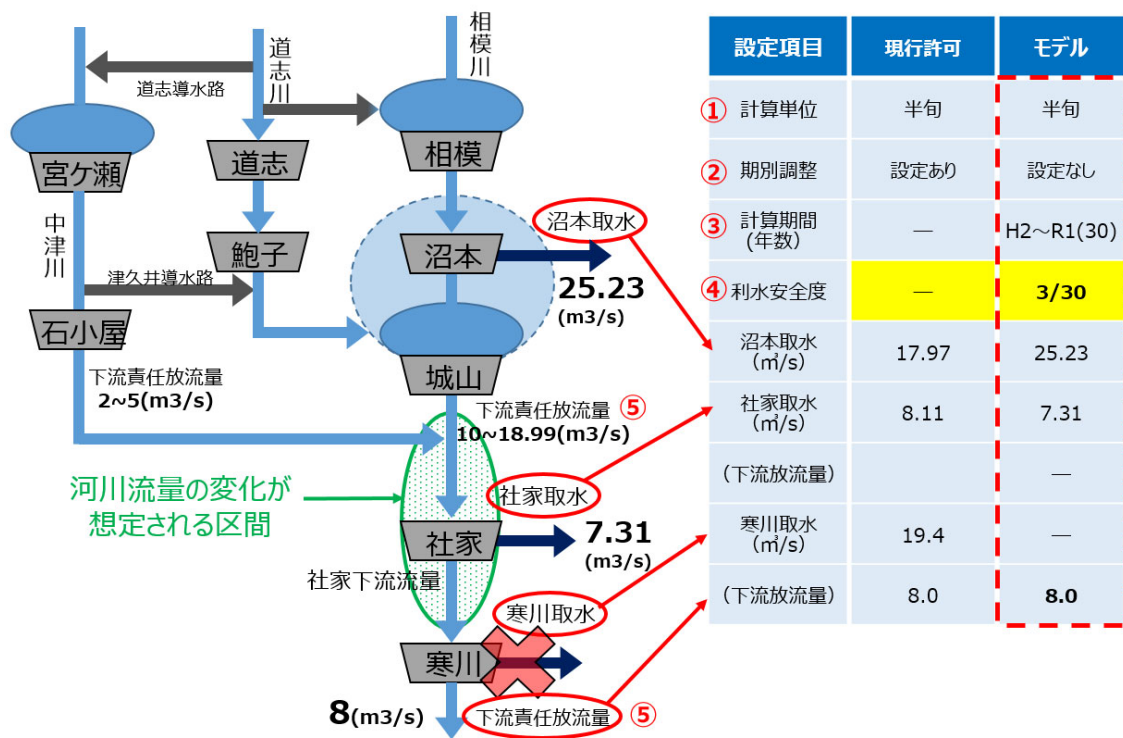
道志川

相模川

道志導水路

宮ケ瀬

道志

相模

中津川

鮑子

沼本

沼本取水

25.23 (m3/s)

津久井導水路

石小屋

城山

下流責任放流量 2~5(m3/s)

下流責任放流量 ⑤ 10~18.99(m3/s)

河川流量の変化が想定される区間

社家取水

社家

7.31 (m3/s)

社家下流流量

寒川取水

寒川

8(m3/s)

下流責任放流量 ⑤

| 設定項目 | 現行許可 | モデル |
|---|---|---|
| ① 計算単位 | 半旬 | 半旬 |
| ② 期別調整 | 設定あり | 設定なし |
| ③ 計算期間(年数) | — | H2~R1(30) |
| ④ 利水安全度 | — | 3/30 |
| 沼本取水(㎥/s) | 17.97 | 25.23 |
| 社家取水(㎥/s) | 8.11 | 7.31 |
| (下流放流量) | | — |
| 寒川取水(㎥/s) | 19.4 | — |
| (下流放流量) | 8.0 | 8.0 |